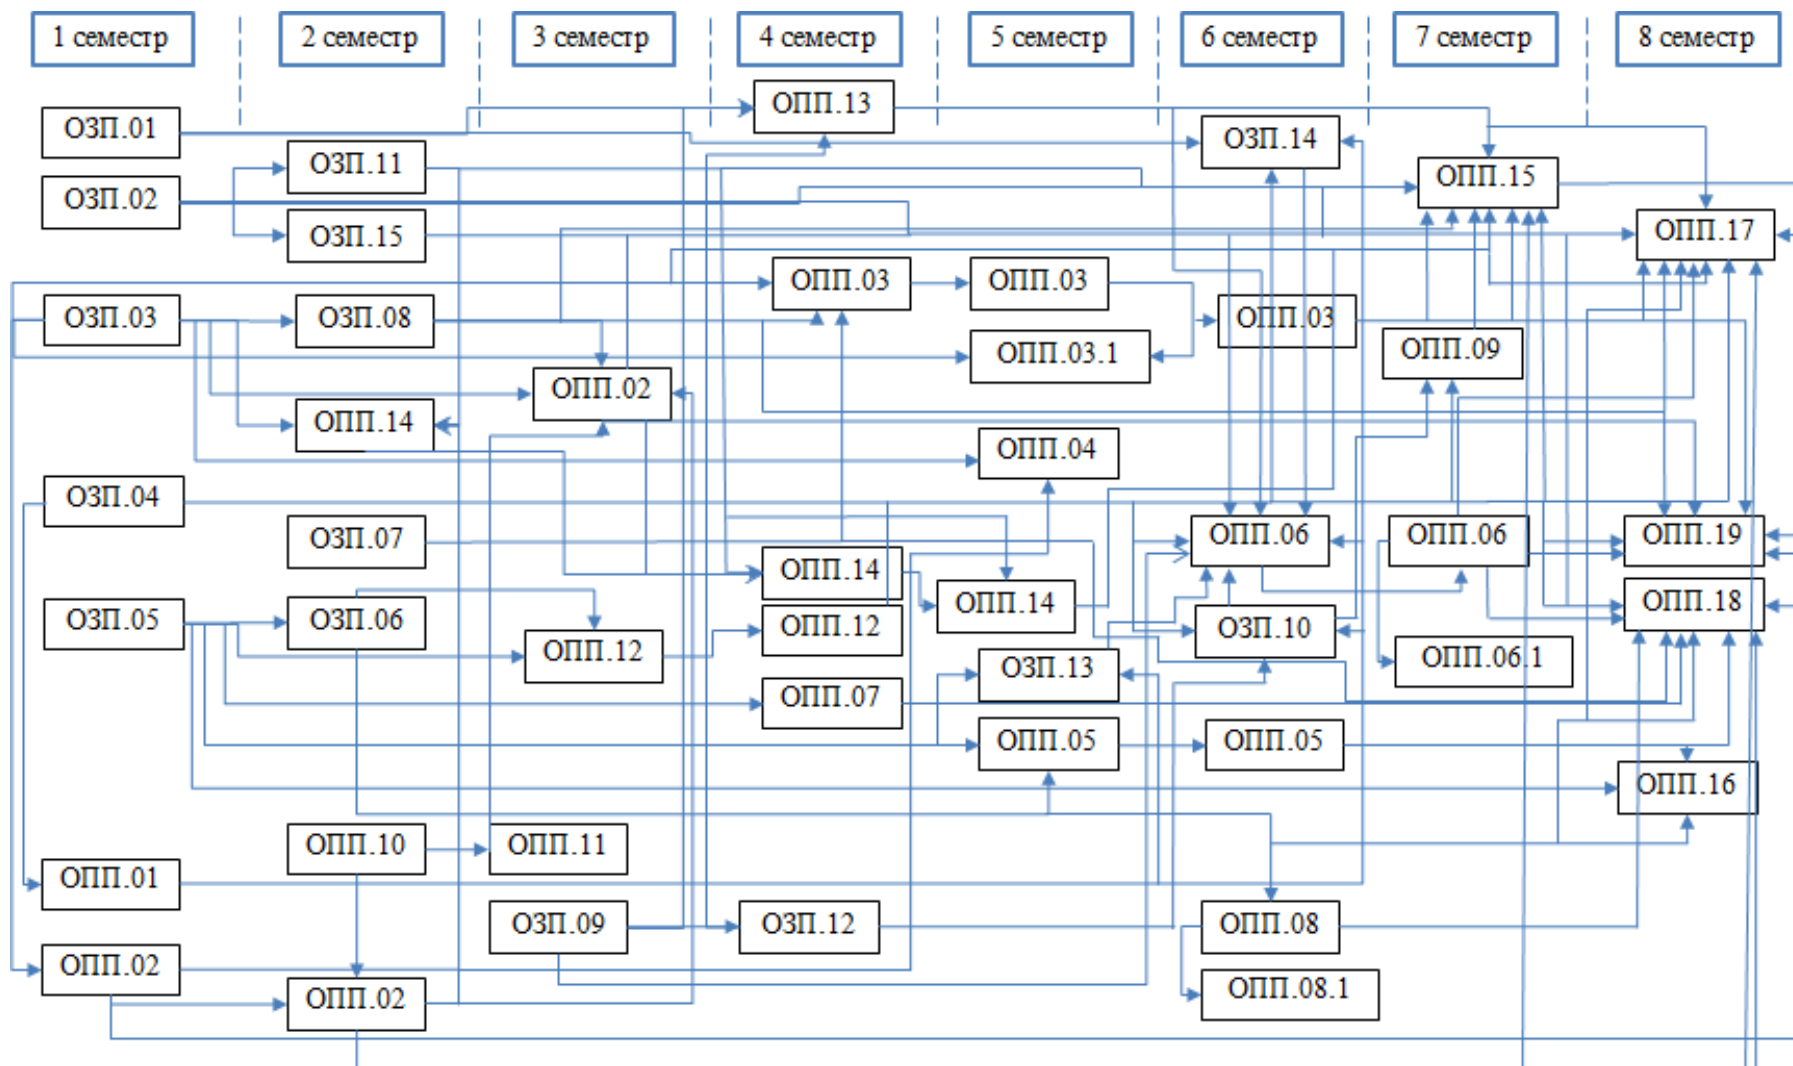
1 семестр
2 семестр
3 семестр
4 семестр
5 семестр
6 семестр
7 семестр
8 семестр

ОЗП.01
ОЗП.02
ОЗП.11
ОЗП.15
ОПП.13
ОЗП.14
ОПП.15
ОПП.17
ОПП.03
ОПП.03
ОПП.03
ОПП.03.1
ОЗП.03
ОЗП.08
ОПП.02
ОПП.09
ОПП.14
ОПП.04
ОЗП.04
ОЗП.07
ОПП.14
ОПП.14
ОПП.06
ОПП.06
ОПП.19
ОЗП.05
ОЗП.06
ОПП.12
ОПП.12
ОЗП.10
ОПП.18
ОПП.06.1
ОЗП.13
ОПП.07
ОПП.05
ОПП.05
ОПП.16
ОПП.10
ОПП.11
ОПП.01
ОЗП.09
ОЗП.12
ОПП.08
ОПП.08.1
ОПП.02
ОПП.02